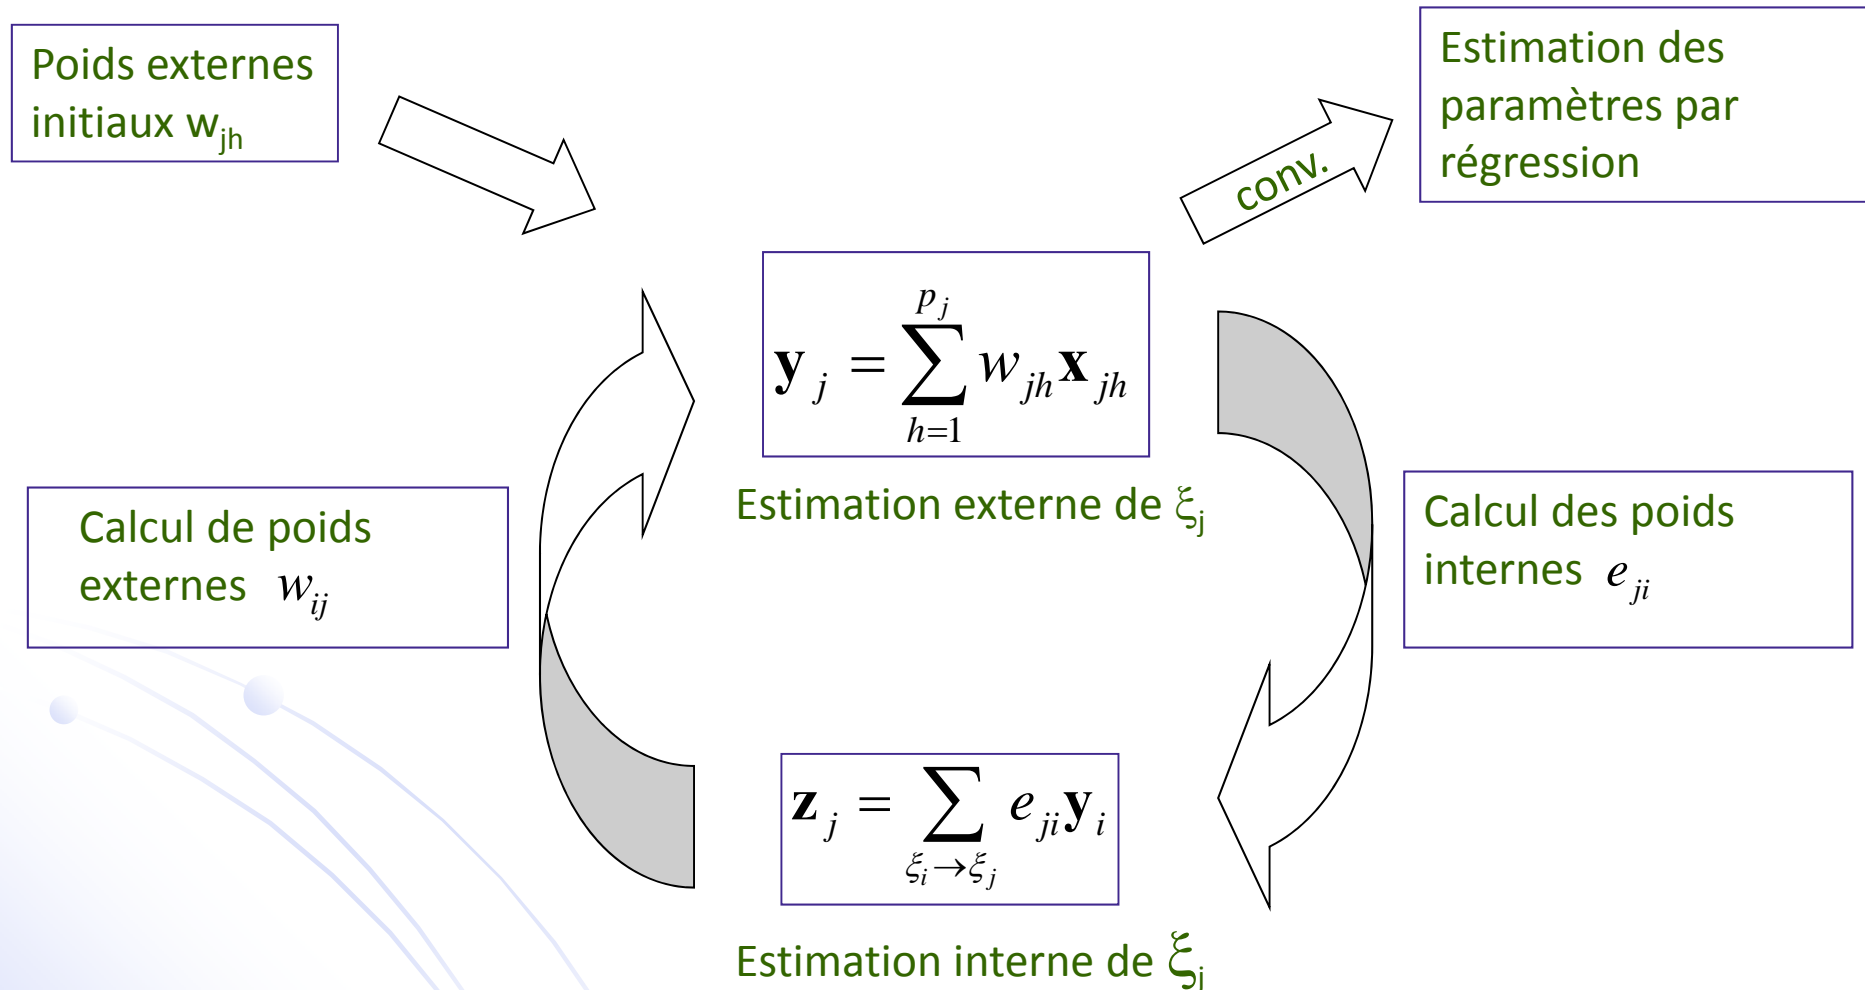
Poids externes initiaux $w_{jh}$

conv.

Estimation des paramètres par régression

$\mathbf{y}_j = \sum_{h=1}^{p_j} w_{jh}\mathbf{x}_{jh}$

Estimation externe de $\xi_j$

Calcul de poids externes $w_{ij}$

Calcul des poids internes $e_{ji}$

$\mathbf{z}_j = \sum_{\xi_i \to \xi_j} e_{ji}\mathbf{y}_i$

Estimation interne de $\xi_j$